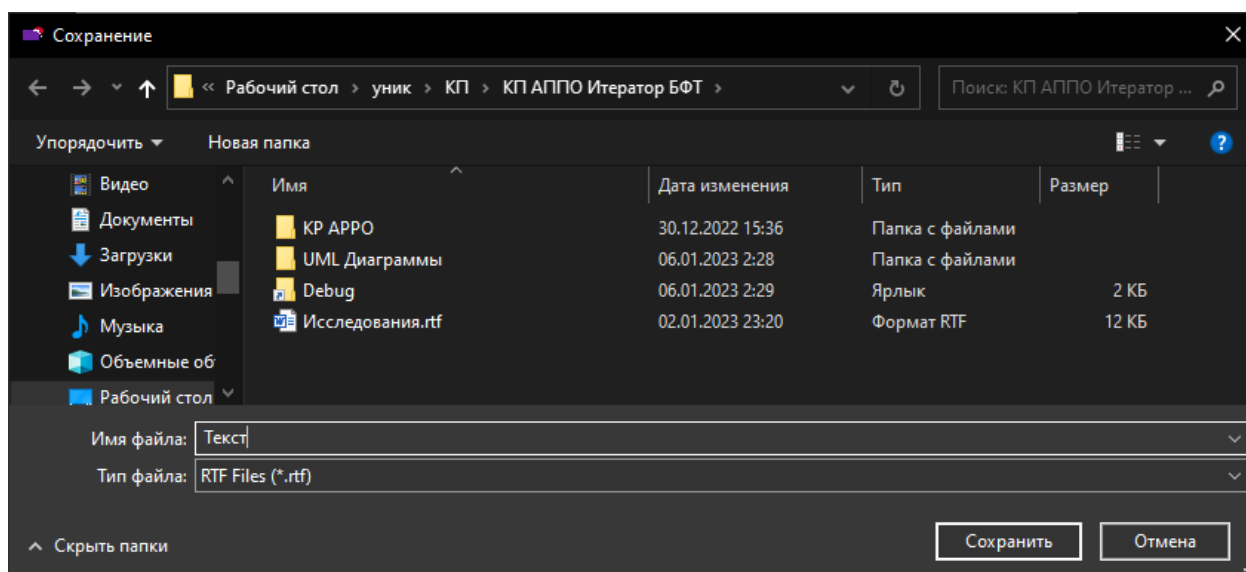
Сохранение

« Рабочий стол › уник › КП › КП АППО Итератор БФТ ›

Поиск: КП АППО Итератор ...

Упорядочить ▾ Новая папка

Видео
Документы
Загрузки
Изображения
Музыка
Объемные об
Рабочий стол

| Имя | Дата изменения | Тип | Размер |
|---|---|---|---|
| KP APPO | 30.12.2022 15:36 | Папка с файлами | |
| UML Диаграммы | 06.01.2023 2:28 | Папка с файлами | |
| Debug | 06.01.2023 2:29 | Ярлык | 2 КБ |
| Исследования.rtf | 02.01.2023 23:20 | Формат RTF | 12 КБ |

Имя файла: Текст

Тип файла: RTF Files (*.rtf)

Скрыть папки

Сохранить

Отмена